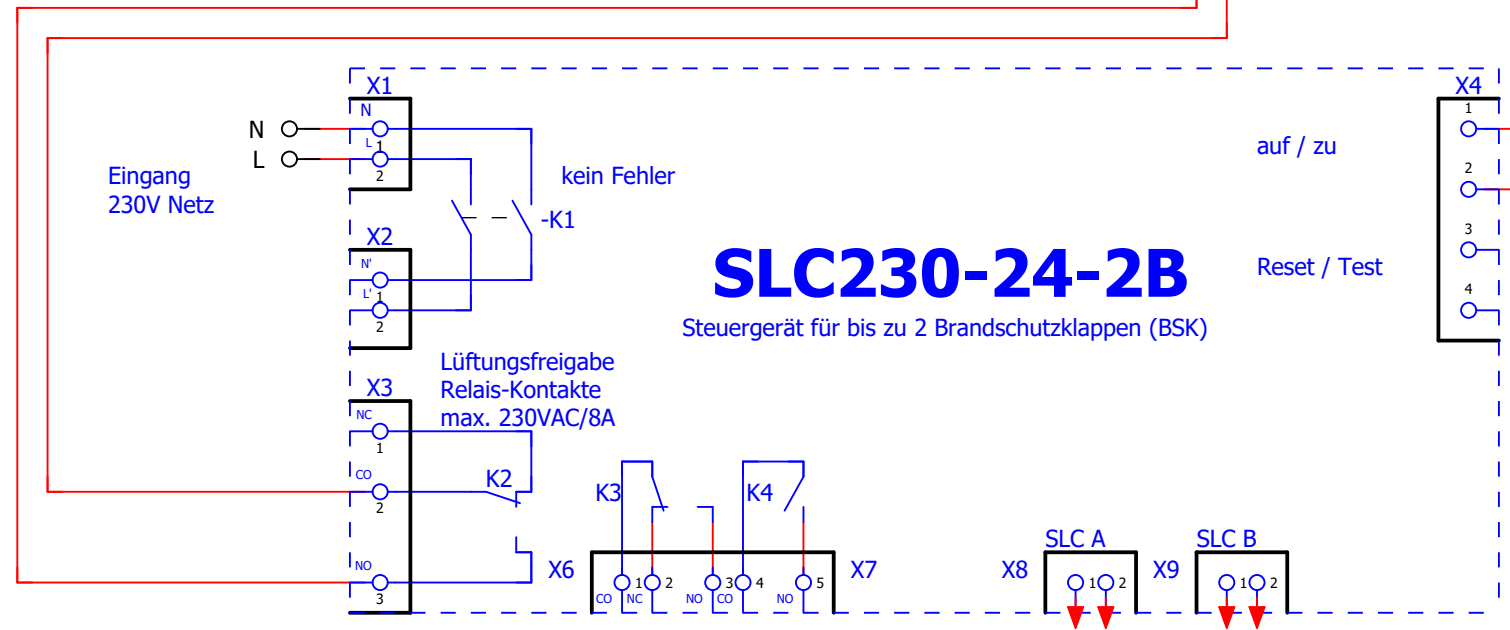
X1
N
L
N
1
L
2
Eingang
230V Netz
kein Fehler
-K1
X2
N'
1
L'
2
SLC230-24-2B
Steuergerät für bis zu 2 Brandschutzklappen (BSK)
X4
1
auf / zu
2
3
Reset / Test
4
Lüftungsfreigabe
Relais-Kontakte
max. 230VAC/8A
X3
NC
1
CO
2
K2
NO
3
K3
K4
X6
1
2
3
4
5
CO
NC
NO
CO
NO
X7
SLC A
SLC B
X8
1
2
X9
1
2